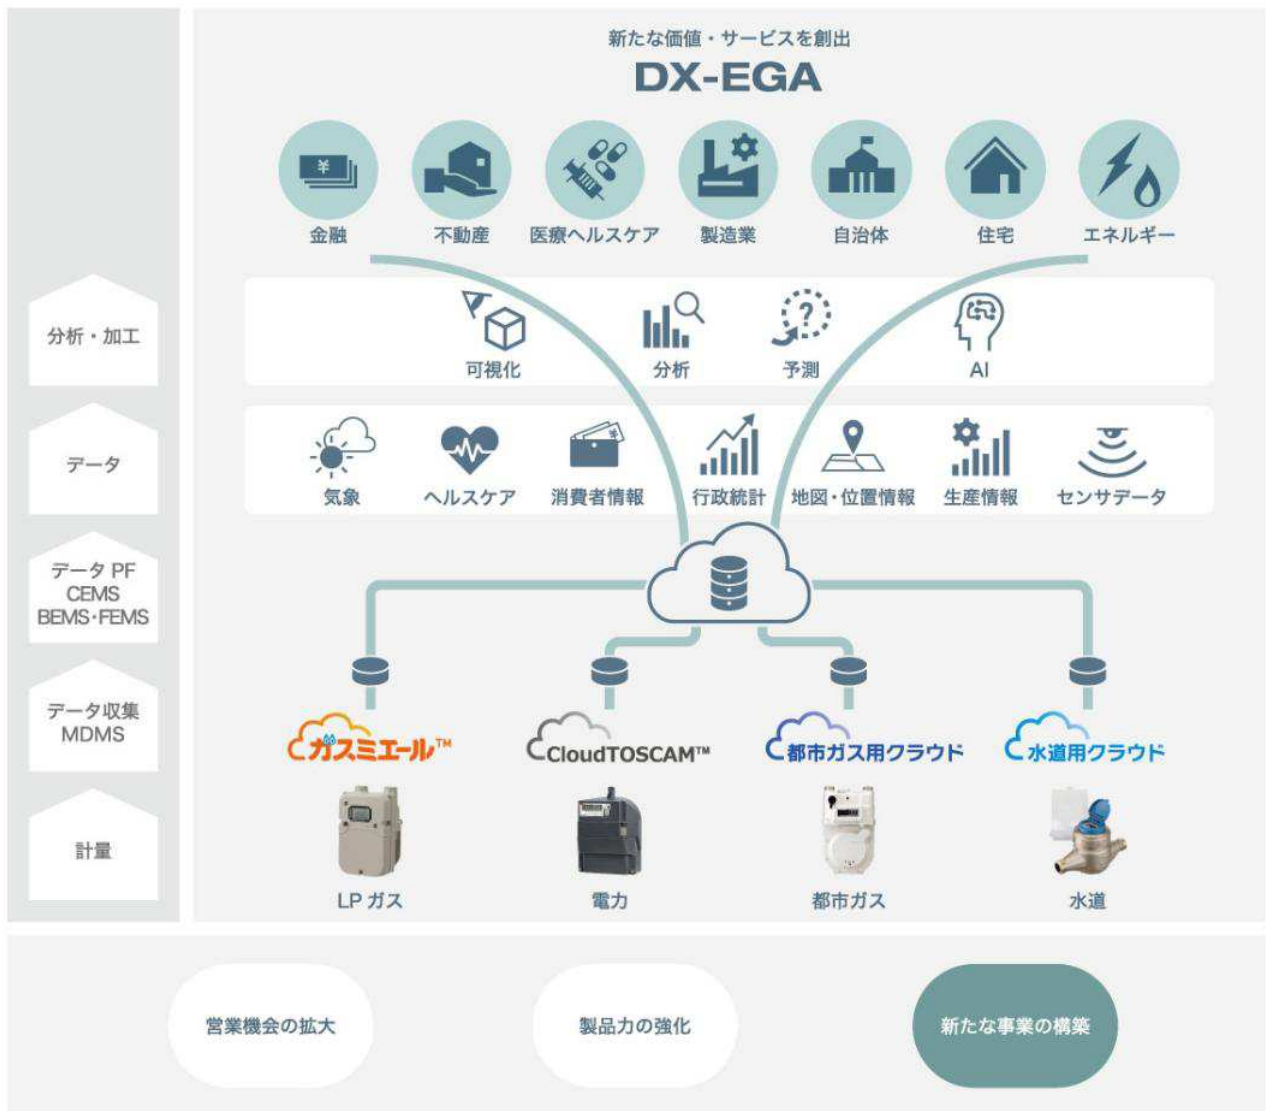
新たな価値・サービスを創出
DX-EGA

¥
金融
不動産
医療ヘルスケア
製造業
自治体
住宅
エネルギー

分析・加工
可視化
分析
予測
AI

データ
気象
ヘルスケア
消費者情報
行政統計
地図・位置情報
生産情報
センサデータ

データ PF
CEMS
BEMS・FEMS

データ収集
MDMS

ガスミエール™
CloudTOSCAM™
都市ガス用クラウド
水道用クラウド

計量
LP ガス
電力
都市ガス
水道

営業機会の拡大
製品力の強化
新たな事業の構築